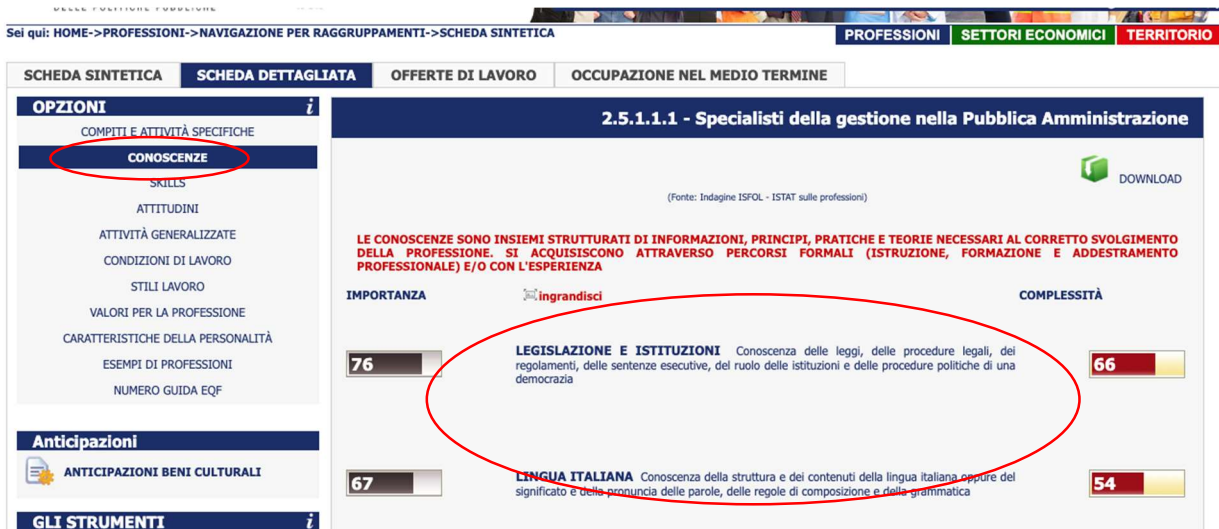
Sei qui: HOME->PROFESSIONI->NAVIGAZIONE PER RAGGRUPPAMENTI->SCHEDA SINTETICA

PROFESSIONI SETTORI ECONOMICI TERRITORIO

SCHEDA SINTETICA SCHEDA DETTAGLIATA OFFERTE DI LAVORO OCCUPAZIONE NEL MEDIO TERMINE

OPZIONI i

COMPITI E ATTIVITÀ SPECIFICHE
CONOSCENZE
SKILLS
ATTITUDINI
ATTIVITÀ GENERALIZZATE
CONDIZIONI DI LAVORO
STILI LAVORO
VALORI PER LA PROFESSIONE
CARATTERISTICHE DELLA PERSONALITÀ
ESEMPI DI PROFESSIONI
NUMERO GUIDA EQF

Anticipazioni

ANTICIPAZIONI BENI CULTURALI

GLI STRUMENTI i

2.5.1.1.1 - Specialisti della gestione nella Pubblica Amministrazione

DOWNLOAD

(Fonte: Indagine ISFOL - ISTAT sulle professioni)

LE CONOSCENZE SONO INSIEMI STRUTTURATI DI INFORMAZIONI, PRINCIPI, PRATICHE E TEORIE NECESSARI AL CORRETTO SVOLGIMENTO DELLA PROFESSIONE. SI ACQUISISCONO ATTRAVERSO PERCORSI FORMALI (ISTRUZIONE, FORMAZIONE E ADDESTRAMENTO PROFESSIONALE) E/O CON L'ESPERIENZA

IMPORTANZA ingrandisci COMPLESSITÀ

76 LEGISLAZIONE E ISTITUZIONI Conoscenza delle leggi, delle procedure legali, dei regolamenti, delle sentenze esecutive, del ruolo delle istituzioni e delle procedure politiche di una democrazia 66

67 LINGUA ITALIANA Conoscenza della struttura e dei contenuti della lingua italiana oppure del significato e della pronuncia delle parole, delle regole di composizione e della grammatica 54